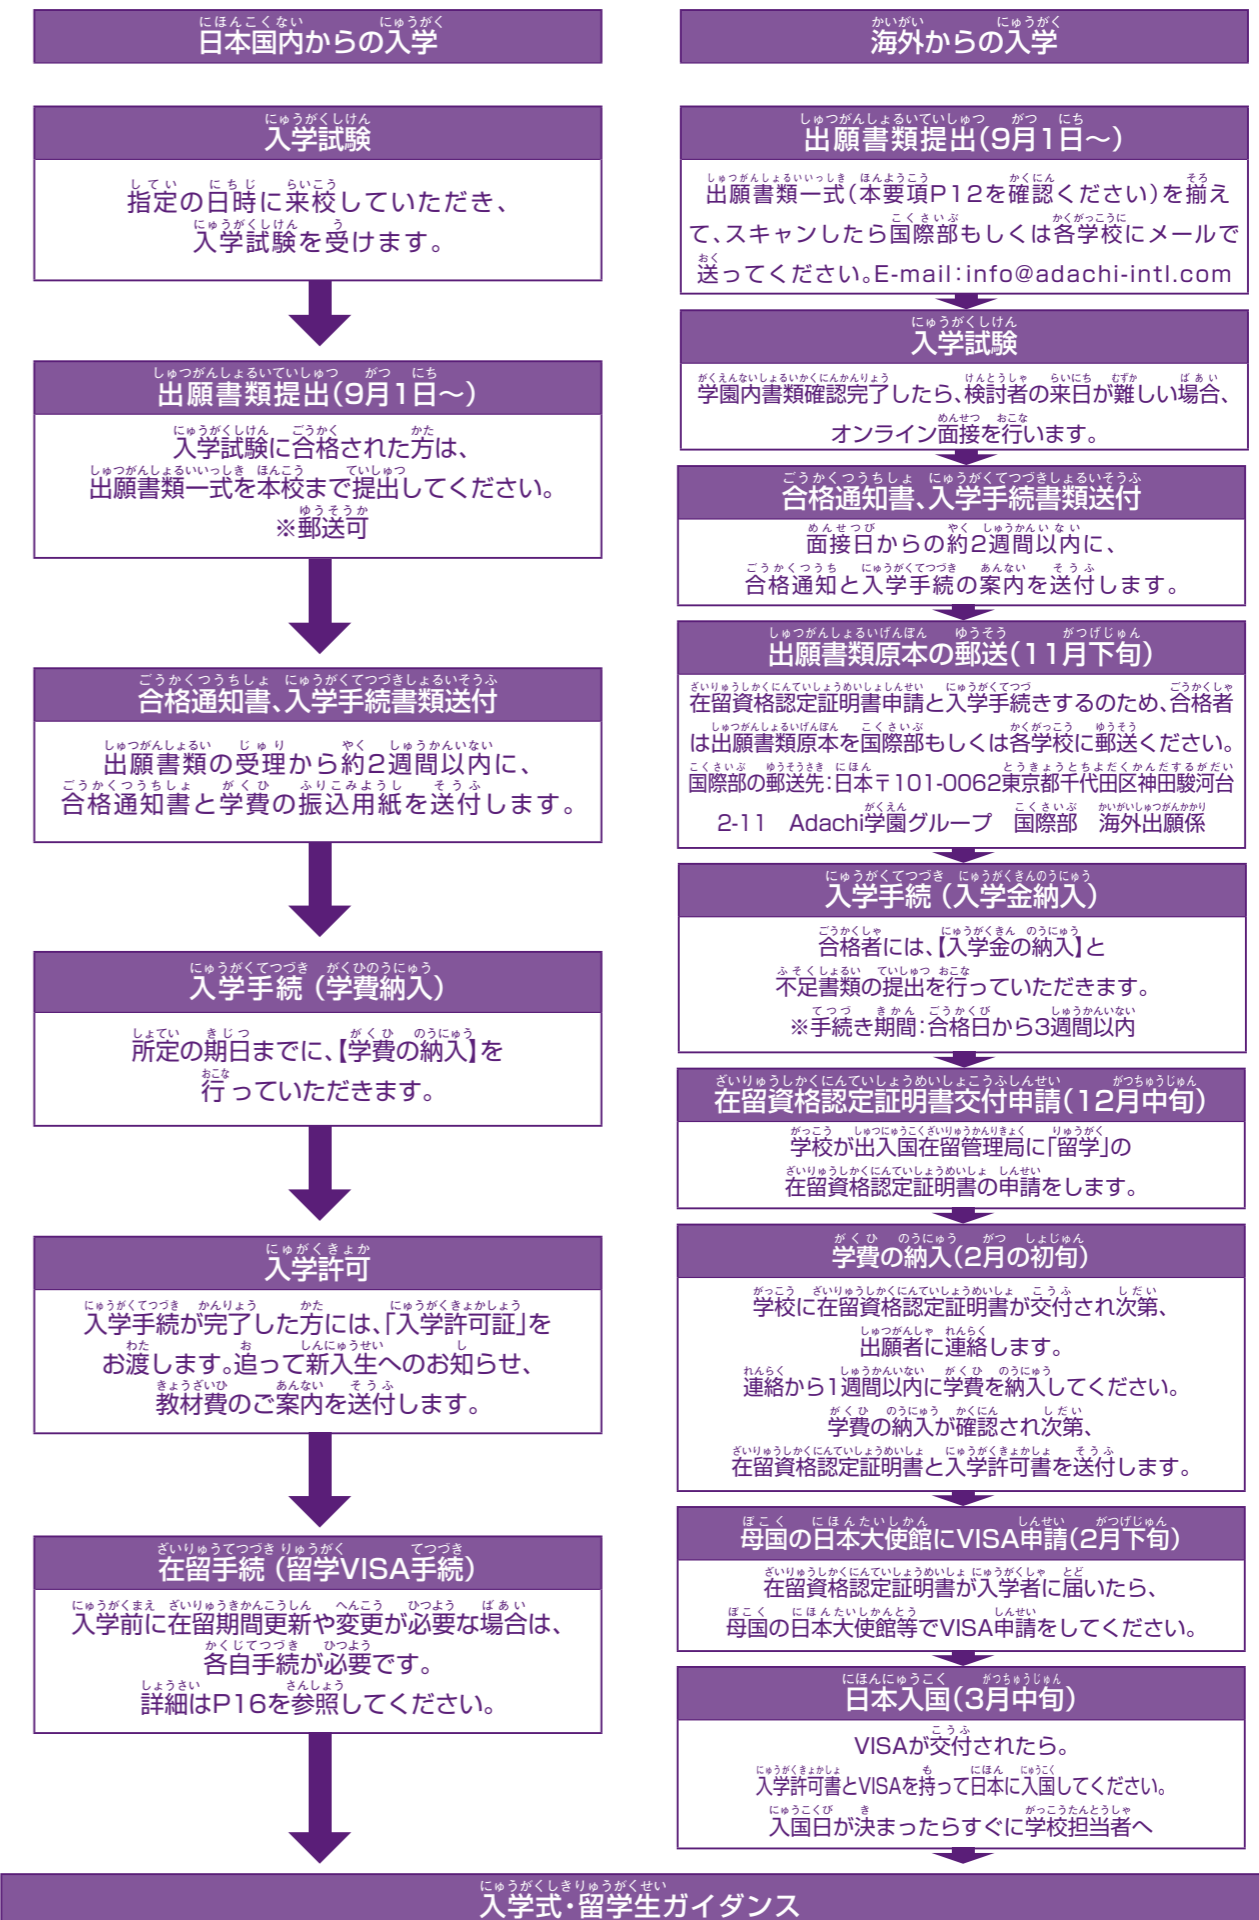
日本国内からの入学

入学試験

指定の日時に来校していただき、入学試験を受けます。

出願書類提出(9月1日〜)

入学試験に合格された方は、出願書類一式を本校まで提出してください。
※郵送可

合格通知書、入学手続書類送付

出願書類の受理から約2週間以内に、合格通知書と学費の振込用紙を送付します。

入学手続（学費納入）

所定の期日までに、【学費の納入】を行っていただきます。

入学許可

入学手続が完了した方には、「入学許可証」をお渡します。追って新入生へのお知らせ、教材費のご案内を送付します。

在留手続（留学VISA手続）

入学前に在留期間更新や変更が必要な場合は、各自手続が必要です。詳細はP16を参照してください。

海外からの入学

出願書類提出(9月1日〜)

出願書類一式（本要項P12を確認ください）を揃えて、スキャンしたら国際部もしくは各学校にメールで送ってください。E-mail：info@adachi-intl.com

入学試験

学園内書類確認完了したら、検討者の来日が難しい場合、オンライン面接を行います。

合格通知書、入学手続書類送付

面接日からの約2週間以内に、合格通知と入学手続の案内を送付します。

出願書類原本の郵送（11月下旬）

在留資格認定証明書申請と入学手続きするのため、合格者は出願書類原本を国際部もしくは各学校に郵送ください。
国際部の郵送先：日本〒101-0062東京都千代田区神田駿河台2-11　Adachi学園グループ　国際部　海外出願係

入学手続（入学金納入）

合格者には、【入学金の納入】と不足書類の提出を行っていただきます。
※手続き期間：合格日から3週間以内

在留資格認定証明書交付申請（12月中旬）

学校が出入国在留管理局に「留学」の在留資格認定証明書の申請をします。

学費の納入（2月の初旬）

学校に在留資格認定証明書が交付され次第、出願者に連絡します。
連絡から1週間以内に学費を納入してください。
学費の納入が確認され次第、在留資格認定証明書と入学許可書を送付します。

母国の日本大使館にVISA申請（2月下旬）

在留資格認定証明書が入学者に届いたら、母国の日本大使館等でVISA申請をしてください。

日本入国（3月中旬）

VISAが交付されたら。
入学許可書とVISAを持って日本に入国してください。
入国日が決まったらすぐに学校担当者へ

入学式・留学生ガイダンス